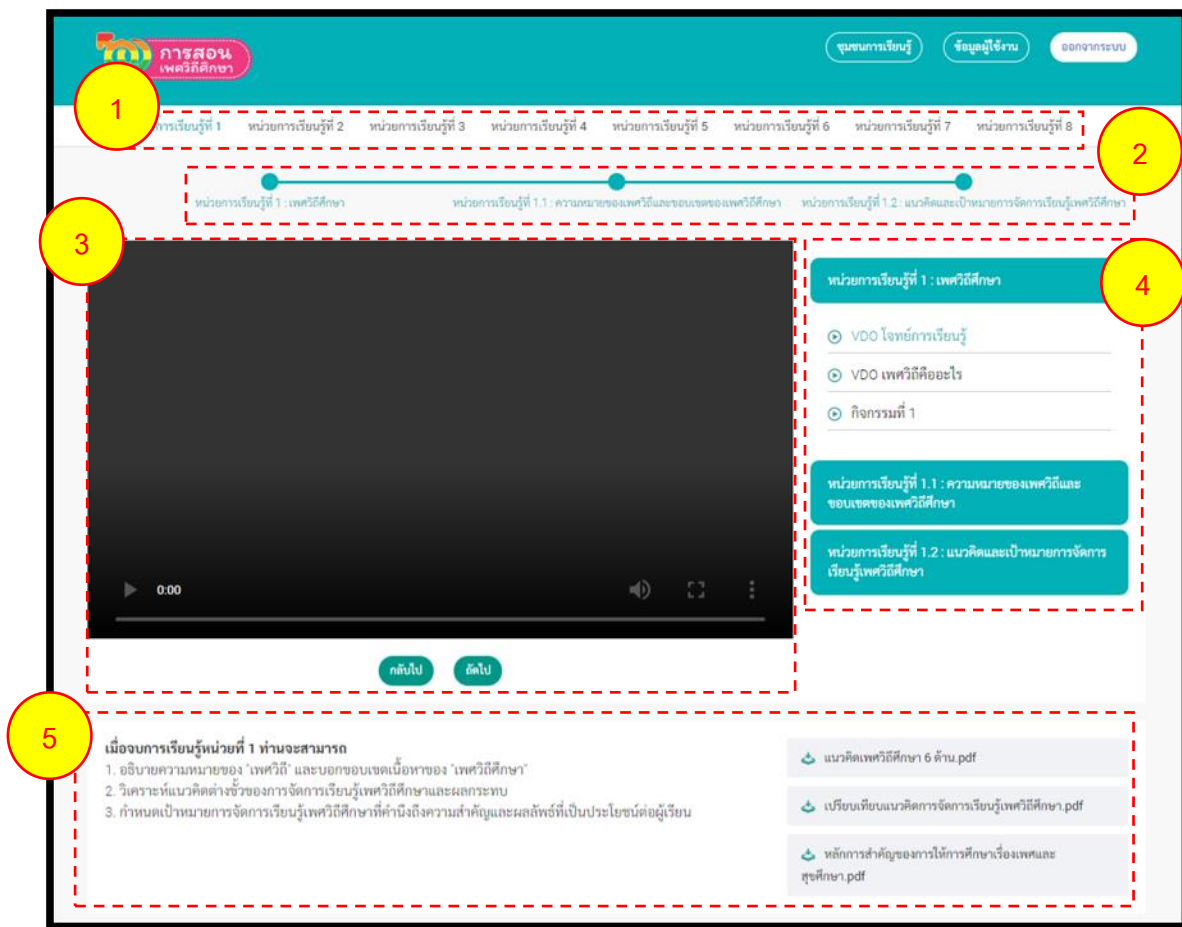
การสอน เพศวิถีศึกษา

ชุมชนการเรียนรู้ ข้อมูลผู้ใช้งาน ออกจากระบบ

1

การเรียนรู้ที่ 1 หน่วยการเรียนรู้ที่ 2 หน่วยการเรียนรู้ที่ 3 หน่วยการเรียนรู้ที่ 4 หน่วยการเรียนรู้ที่ 5 หน่วยการเรียนรู้ที่ 6 หน่วยการเรียนรู้ที่ 7 หน่วยการเรียนรู้ที่ 8

2

หน่วยการเรียนรู้ที่ 1 : เพศวิถีศึกษา หน่วยการเรียนรู้ที่ 1.1 : ความหมายของเพศวิถีและขอบเขตของเพศวิถีศึกษา หน่วยการเรียนรู้ที่ 1.2 : แนวคิดและเป้าหมายการจัดการเรียนรู้เพศวิถีศึกษา

3

0:00

กลับไป ถัดไป

4

หน่วยการเรียนรู้ที่ 1 : เพศวิถีศึกษา

VDO โจทย์การเรียนรู้

VDO เพศวิถีคืออะไร

กิจกรรมที่ 1

หน่วยการเรียนรู้ที่ 1.1 : ความหมายของเพศวิถีและขอบเขตของเพศวิถีศึกษา

หน่วยการเรียนรู้ที่ 1.2 : แนวคิดและเป้าหมายการจัดการเรียนรู้เพศวิถีศึกษา

5

เมื่อจบการเรียนรู้หน่วยที่ 1 ท่านจะสามารถ
1. อธิบายความหมายของ "เพศวิถี" และบอกขอบเขตเนื้อหาของ "เพศวิถีศึกษา"
2. วิเคราะห์แนวคิดต่างขั้วของการจัดการเรียนรู้เพศวิถีศึกษาและผลกระทบ
3. กำหนดเป้าหมายการจัดการเรียนรู้เพศวิถีศึกษาที่คำนึงถึงความสำคัญและผลลัพธ์ที่เป็นประโยชน์ต่อผู้เรียน

แนวคิดเพศวิถีศึกษา 6 ด้าน.pdf

เปรียบเทียบแนวคิดการจัดการเรียนรู้เพศวิถีศึกษา.pdf

หลักการสำคัญของการให้การศึกษาเรื่องเพศและสุขศึกษา.pdf